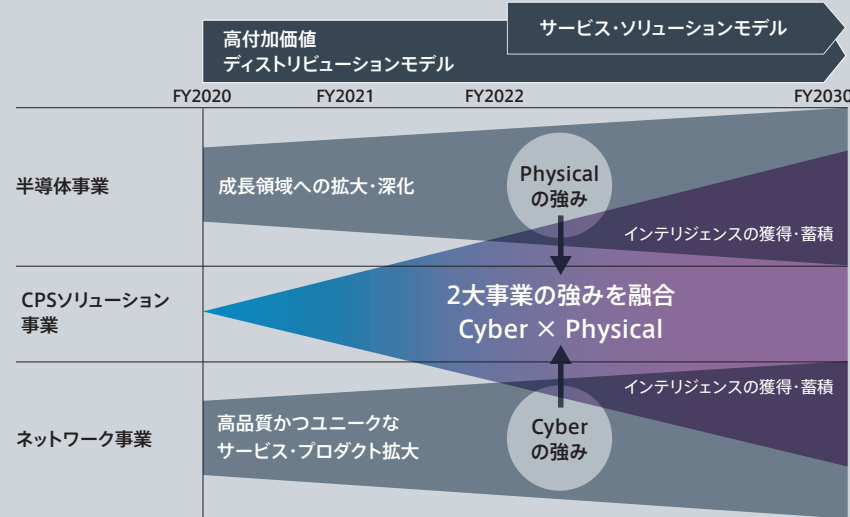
高付加価値
ディストリビューションモデル

サービス・ソリューションモデル

FY2020 FY2021 FY2022 FY2030

半導体事業

成長領域への拡大・深化

Physical
の強み

インテリジェンスの獲得・蓄積

CPSソリューション
事業

2大事業の強みを融合
Cyber × Physical

インテリジェンスの獲得・蓄積

ネットワーク事業

高品質かつユニークな
サービス・プロダクト拡大

Cyber
の強み